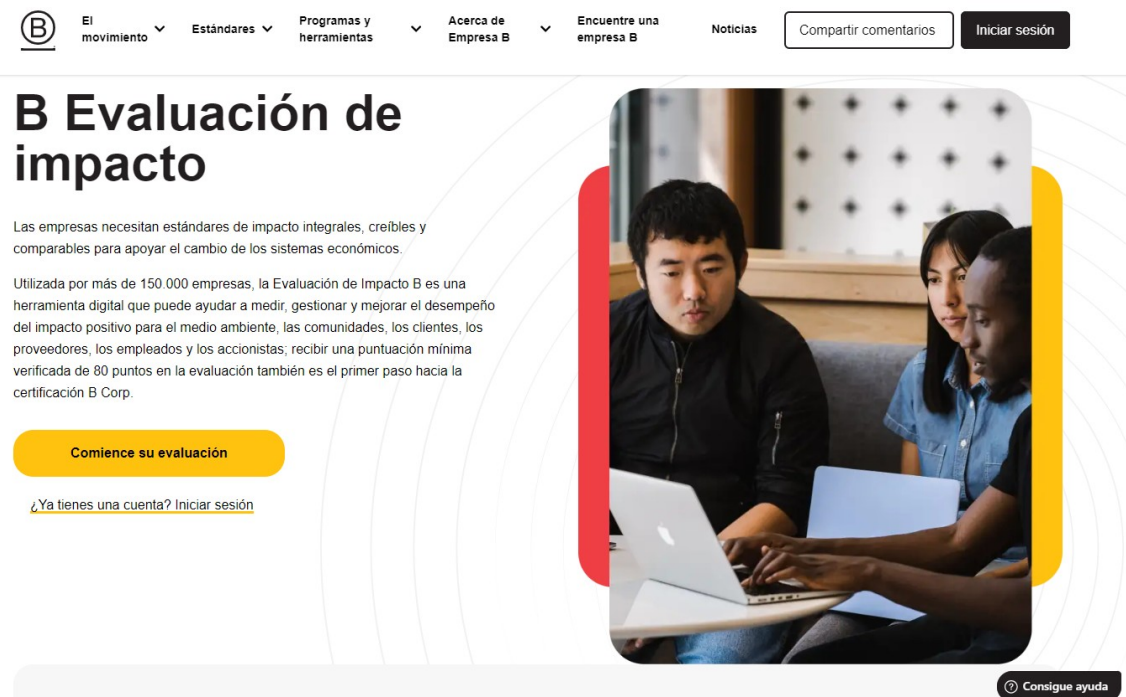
B

El movimiento

Estándares

Programas y herramientas

Acerca de Empresa B

Encuentre una empresa B

Noticias

Compartir comentarios

Iniciar sesión

B Evaluación de impacto

Las empresas necesitan estándares de impacto integrales, creíbles y comparables para apoyar el cambio de los sistemas económicos.

Utilizada por más de 150.000 empresas, la Evaluación de Impacto B es una herramienta digital que puede ayudar a medir, gestionar y mejorar el desempeño del impacto positivo para el medio ambiente, las comunidades, los clientes, los proveedores, los empleados y los accionistas; recibir una puntuación mínima verificada de 80 puntos en la evaluación también es el primer paso hacia la certificación B Corp.

Comience su evaluación

¿Ya tienes una cuenta? Iniciar sesión

Consigue ayuda